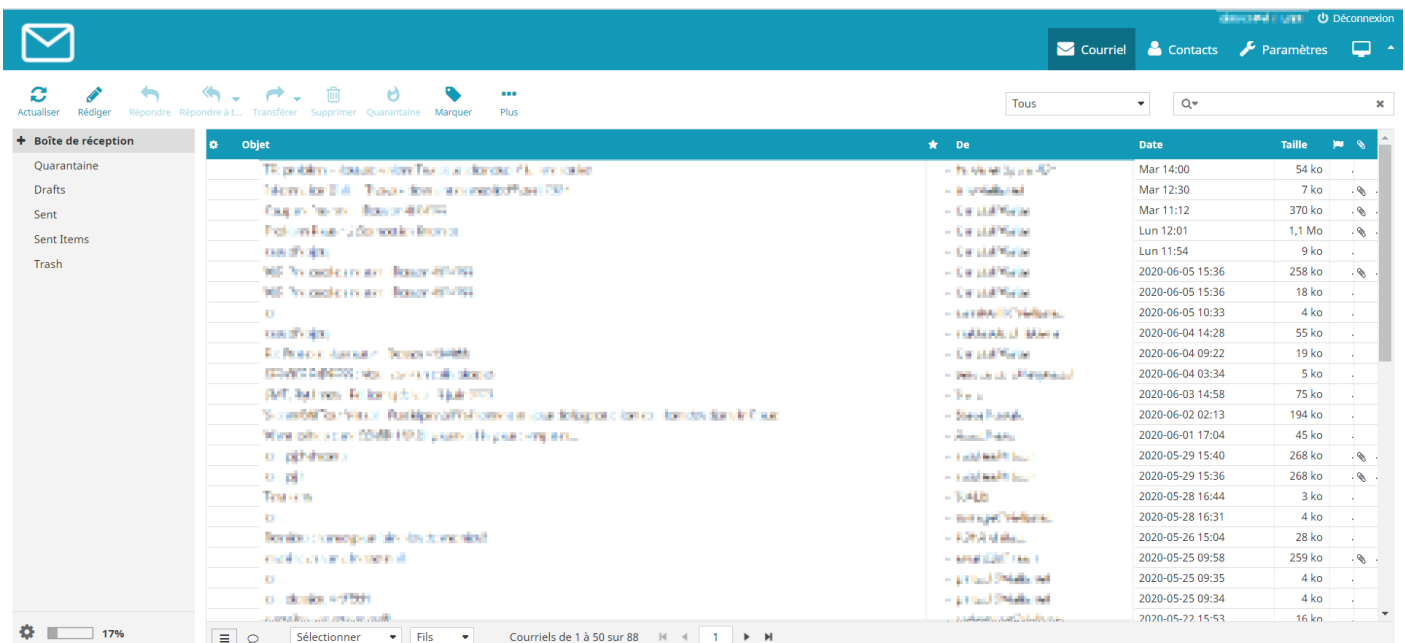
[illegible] Déconnexion

Courriel Contacts Paramètres

Actualiser Rédiger Répondre Répondre à t... Transférer Supprimer Quarantaine Marquer Plus

Tous

+ Boîte de réception
Quarantaine
Drafts
Sent
Sent Items
Trash

| Objet | De | Date | Taille |
|---|---|---|---|
| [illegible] | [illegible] | Mar 14:00 | 54 ko |
| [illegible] | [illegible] | Mar 12:30 | 7 ko |
| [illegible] | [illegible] | Mar 11:12 | 370 ko |
| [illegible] | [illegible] | Lun 12:01 | 1,1 Mo |
| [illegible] | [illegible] | Lun 11:54 | 9 ko |
| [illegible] | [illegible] | 2020-06-05 15:36 | 258 ko |
| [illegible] | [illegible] | 2020-06-05 15:36 | 18 ko |
| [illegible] | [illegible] | 2020-06-05 10:33 | 4 ko |
| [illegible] | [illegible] | 2020-06-04 14:28 | 55 ko |
| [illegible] | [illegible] | 2020-06-04 09:22 | 19 ko |
| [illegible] | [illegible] | 2020-06-04 03:34 | 5 ko |
| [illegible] | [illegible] | 2020-06-03 14:58 | 75 ko |
| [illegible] | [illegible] | 2020-06-02 02:13 | 194 ko |
| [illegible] | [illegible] | 2020-06-01 17:04 | 45 ko |
| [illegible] | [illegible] | 2020-05-29 15:40 | 268 ko |
| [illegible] | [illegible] | 2020-05-29 15:36 | 268 ko |
| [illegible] | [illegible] | 2020-05-28 16:44 | 3 ko |
| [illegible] | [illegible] | 2020-05-28 16:31 | 4 ko |
| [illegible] | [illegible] | 2020-05-26 15:04 | 28 ko |
| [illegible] | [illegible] | 2020-05-25 09:58 | 259 ko |
| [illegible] | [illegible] | 2020-05-25 09:35 | 4 ko |
| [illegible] | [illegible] | 2020-05-25 09:34 | 4 ko |
| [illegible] | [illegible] | 2020-05-22 15:53 | 16 ko |

17%

Sélectionner Fils Courriels de 1 à 50 sur 88 1